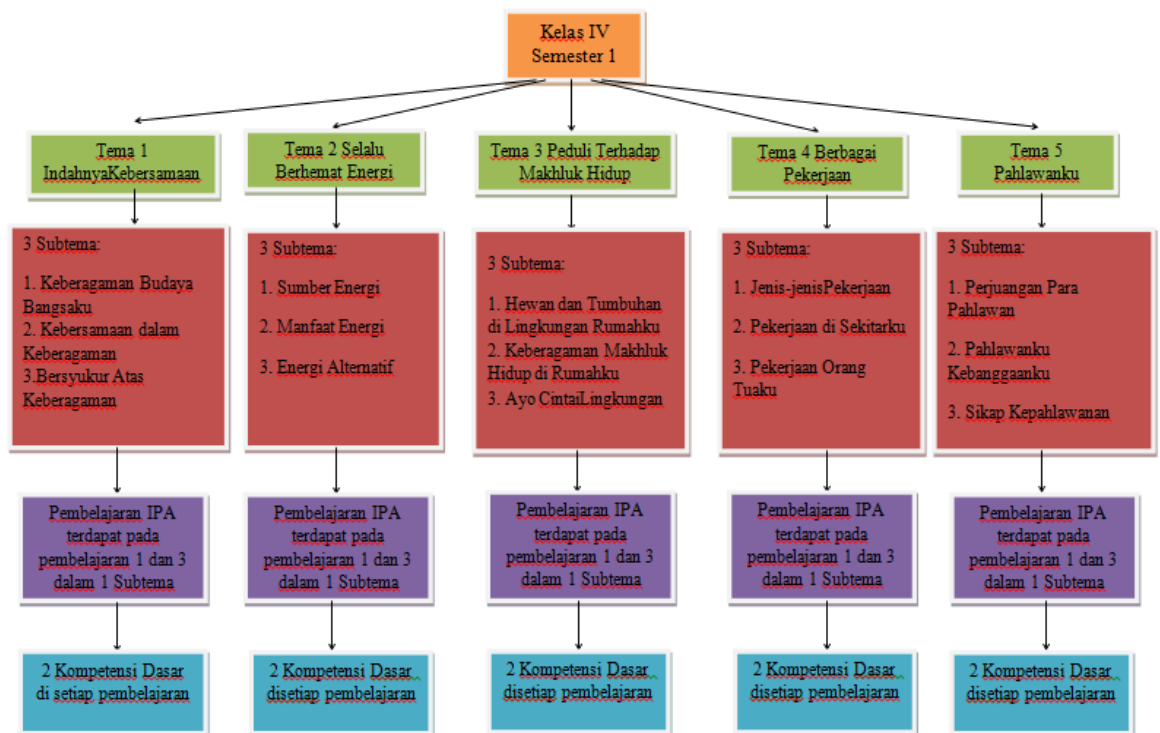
Kelas IV
Semester 1

Tema 1 IndahnyaKebersamaan

3 Subtema:

1. Keberagaman Budaya Bangsaku
2. Kebersamaan dalam Keberagaman
3.Bersyukur Atas Keberagaman

Pembelajaran IPA terdapat pada pembelajaran 1 dan 3 dalam 1 Subtema

2 Kompetensi Dasar di setiap pembelajaran

Tema 2 Selalu Berhemat Energi

3 Subtema:

1. Sumber Energi

2. Manfaat Energi

3. Energi Alternatif

Pembelajaran IPA terdapat pada pembelajaran 1 dan 3 dalam 1 Subtema

2 Kompetensi Dasar disetiap pembelajaran

Tema 3 Peduli Terhadap Makhluk Hidup

3 Subtema:

1. Hewan dan Tumbuhan di Lingkungan Rumahku
2. Keberagaman Makhluk Hidup di Rumahku
3. Ayo CintaiLingkungan

Pembelajaran IPA terdapat pada pembelajaran 1 dan 3 dalam 1 Subtema

2 Kompetensi Dasar disetiap pembelajaran

Tema 4 Berbagai Pekerjaan

3 Subtema:

1. Jenis-jenisPekerjaan

2. Pekerjaan di Sekitarku

3. Pekerjaan Orang Tuaku

Pembelajaran IPA terdapat pada pembelajaran 1 dan 3 dalam 1 Subtema

2 Kompetensi Dasar disetiap pembelajaran

Tema 5 Pahlawanku

3 Subtema:

1. Perjuangan Para Pahlawan

2. Pahlawanku Kebanggaanku

3. Sikap Kepahlawanan

Pembelajaran IPA terdapat pada pembelajaran 1 dan 3 dalam 1 Subtema

2 Kompetensi Dasar disetiap pembelajaran